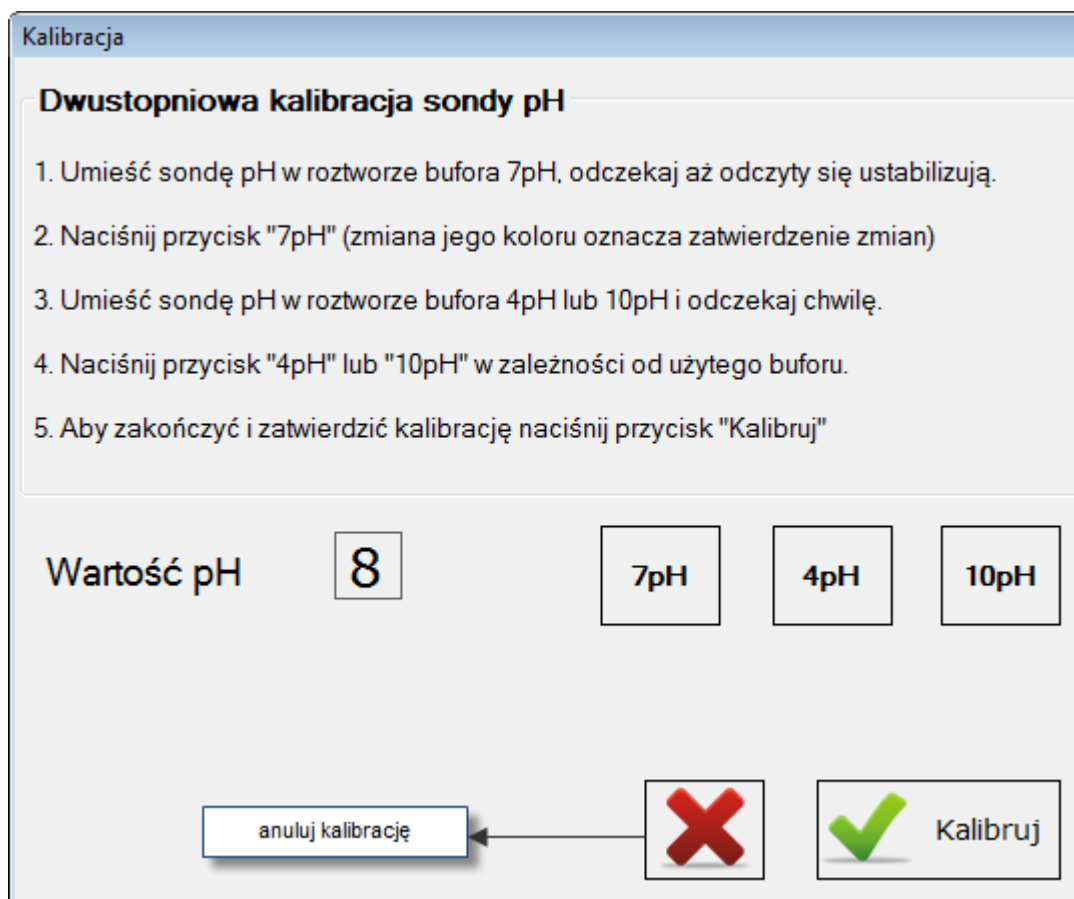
Kalibracja

Dwustopniowa kalibracja sondy pH

1. Umieść sondę pH w roztworze bufora 7pH, odczekaj aż odczyty się ustabilizują.

2. Naciśnij przycisk "7pH" (zmiana jego koloru oznacza zatwierdzenie zmian)

3. Umieść sondę pH w roztworze bufora 4pH lub 10pH i odczekaj chwilę.

4. Naciśnij przycisk "4pH" lub "10pH" w zależności od użytego buforu.

5. Aby zakończyć i zatwierdzić kalibrację naciśnij przycisk "Kalibruj"

Wartość pH 8

7pH

4pH

10pH

anuluj kalibrację

Kalibruj